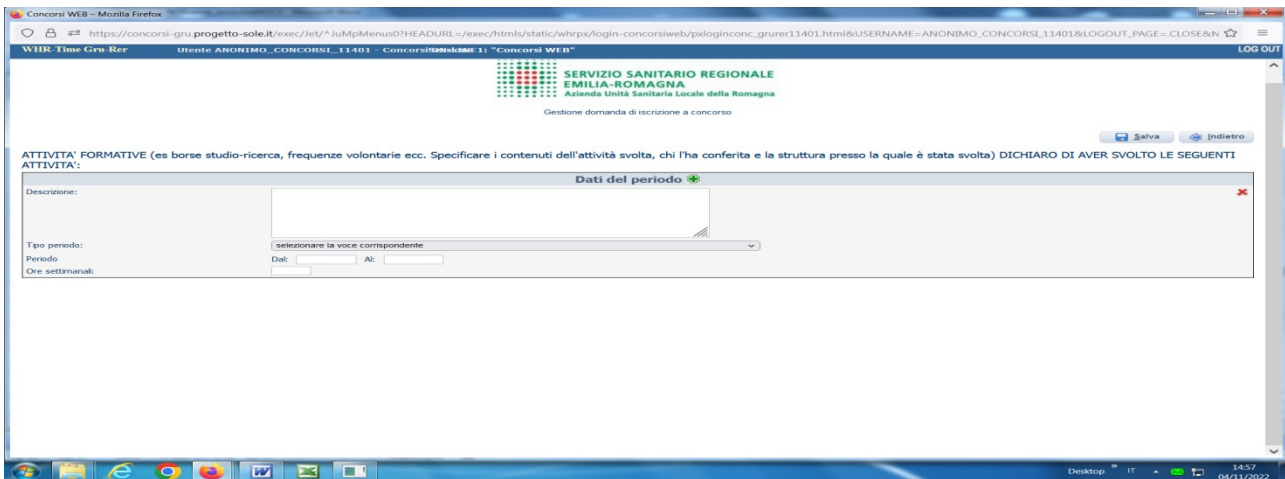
Concorsi WEB – Mozilla Firefox

https://concorsi-gru.progetto-sole.it/exec/Jet/^JuMpMenus0?HEADURL=/exec/htmls/static/whrpx/login-concorsiweb/pxloginconc_grurer11401.html&USERNAME=ANONIMO_CONCORSI_11401&LOGOUT_PAGE=.CLOSE&N

WHR-Time Gru-Rer Utente ANONIMO_CONCORSI_11401 - Concorsi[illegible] 1: "Concorsi WEB" LOG OUT

SERVIZIO SANITARIO REGIONALE
EMILIA-ROMAGNA
Azienda Unità Sanitaria Locale della Romagna

Gestione domanda di iscrizione a concorso

Salva Indietro

ATTIVITA' FORMATIVE (es borse studio-ricerca, frequenze volontarie ecc. Specificare i contenuti dell'attività svolta, chi l'ha conferita e la struttura presso la quale è stata svolta) DICHIARO DI AVER SVOLTO LE SEGUENTI ATTIVITA':

Dati del periodo

Descrizione:

Tipo periodo: selezionare la voce corrispondente

Periodo Dal: Al:

Ore settimanali:

Desktop IT 14:57 04/11/2022